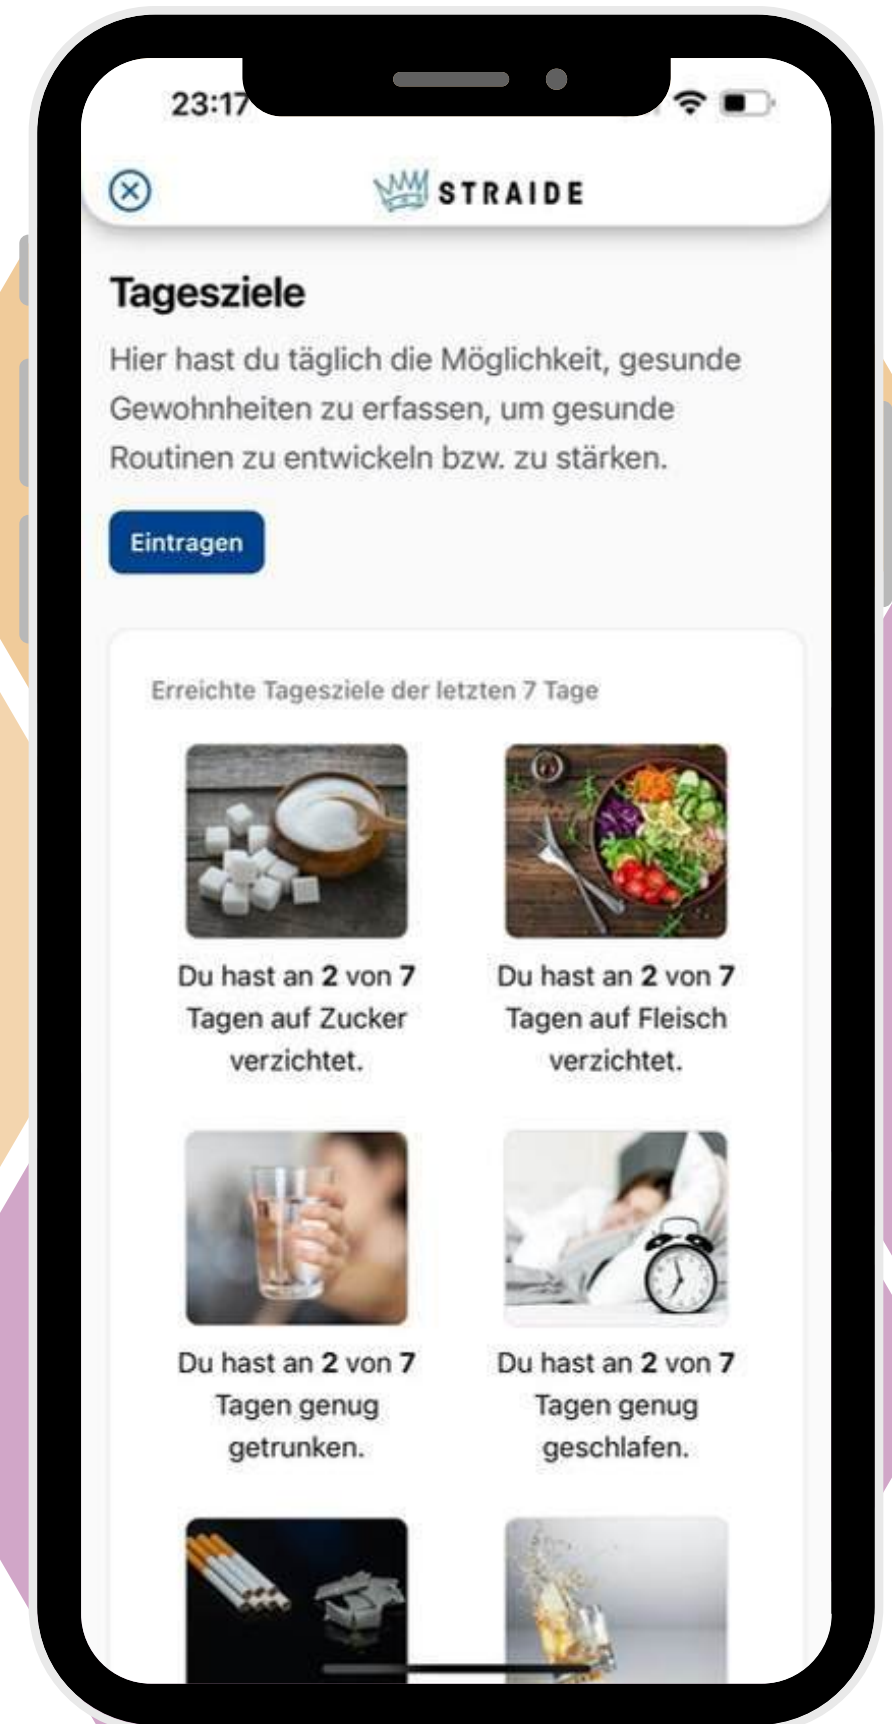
23:17

STRAIDE

Tagesziele

Hier hast du täglich die Möglichkeit, gesunde Gewohnheiten zu erfassen, um gesunde Routinen zu entwickeln bzw. zu stärken.

Eintragen

Erreichte Tagesziele der letzten 7 Tage

Du hast an 2 von 7 Tagen auf Zucker verzichtet.

Du hast an 2 von 7 Tagen auf Fleisch verzichtet.

Du hast an 2 von 7 Tagen genug getrunken.

Du hast an 2 von 7 Tagen genug geschlafen.